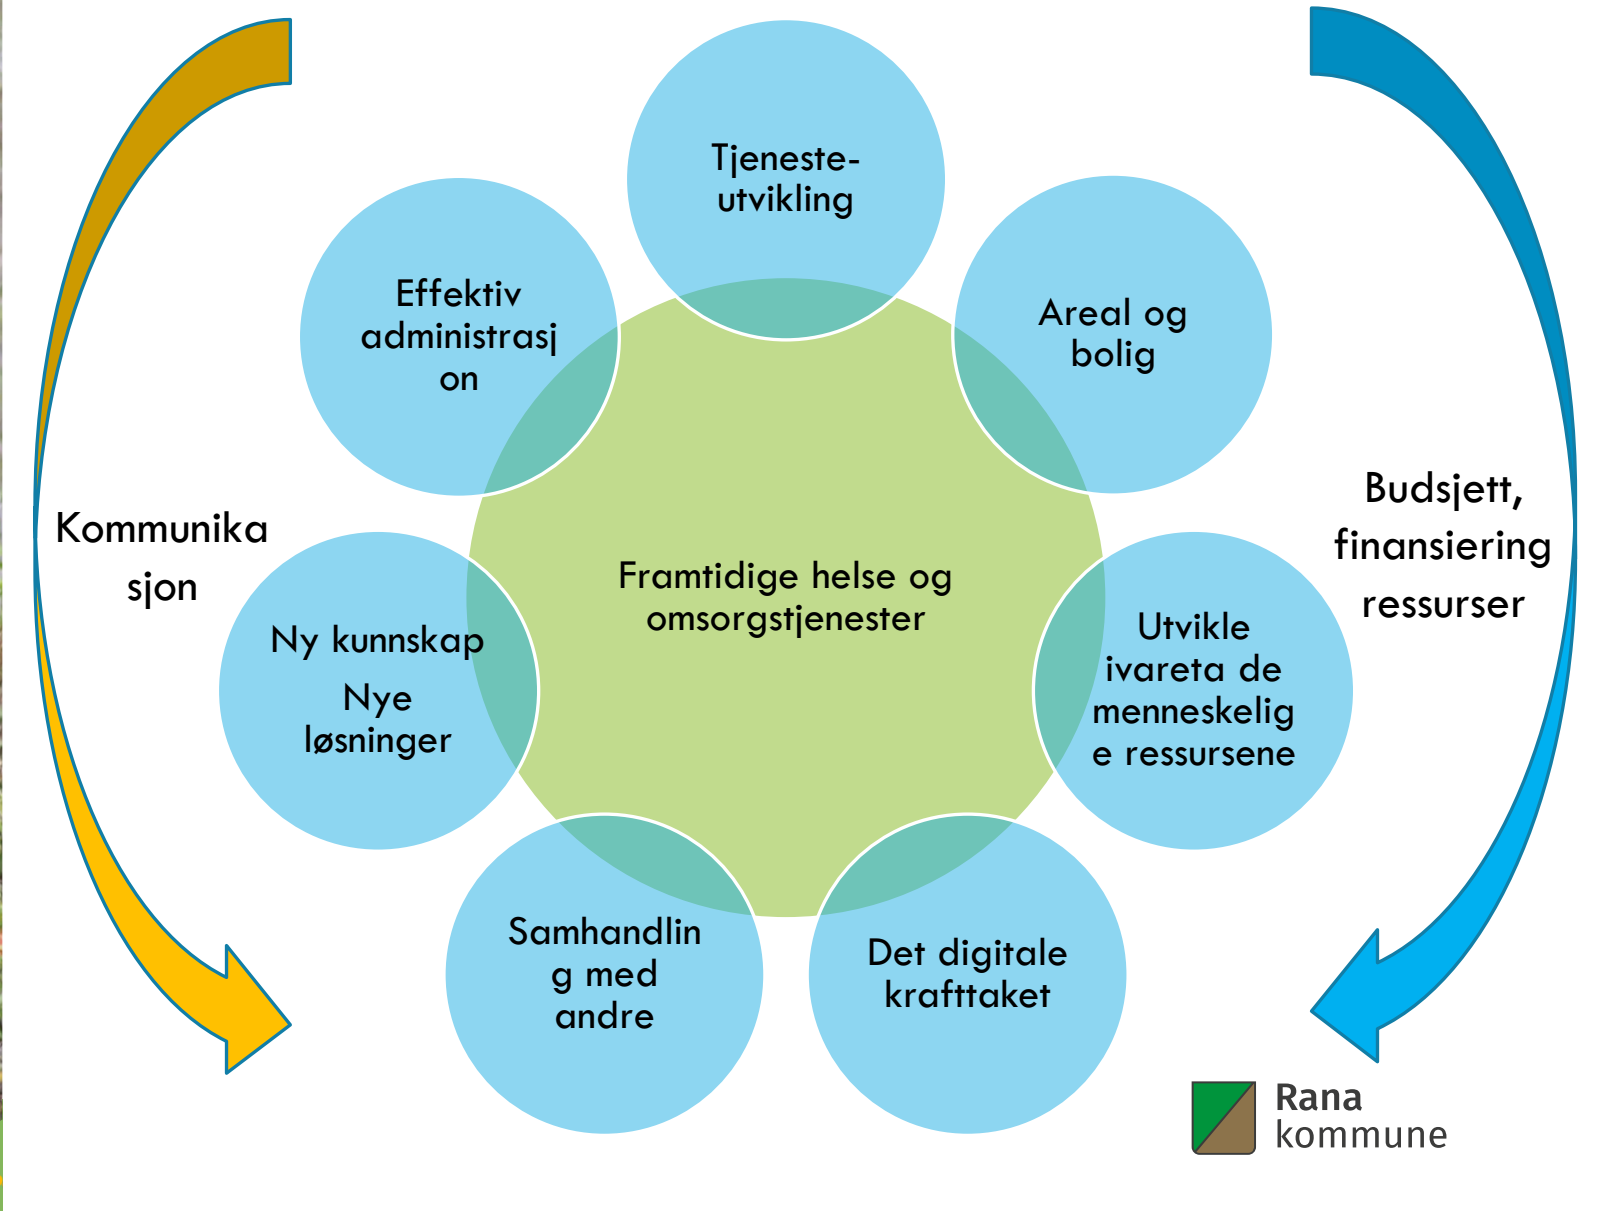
Tjeneste-utvikling

Effektiv administrasjon

Areal og bolig

Kommunikasjon

Budsjett, finansiering ressurser

Framtidige helse og omsorgstjenester

Ny kunnskap

Nye løsninger

Utvikle ivareta de menneskelige ressursene

Samhandling med andre

Det digitale krafttaket

Rana kommune